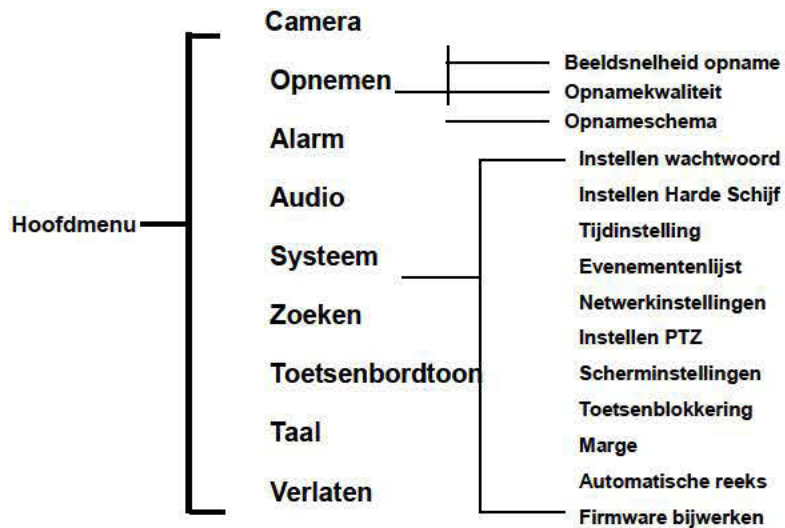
Hoofdmenu

Camera

Opnemen

Alarm

Audio

Systeem

Zoeken

Toetsenbordtoon

Taal

Verlaten

Beeldsnelheid opname

Opnamekwaliteit

Opnameschema

Instellen wachtwoord

Instellen Harde Schijf

Tijdinstelling

Evenementenlijst

Netwerkinstellingen

Instellen PTZ

Scherminstellingen

Toetsenblokkering

Marge

Automatische reeks

Firmware bijwerken